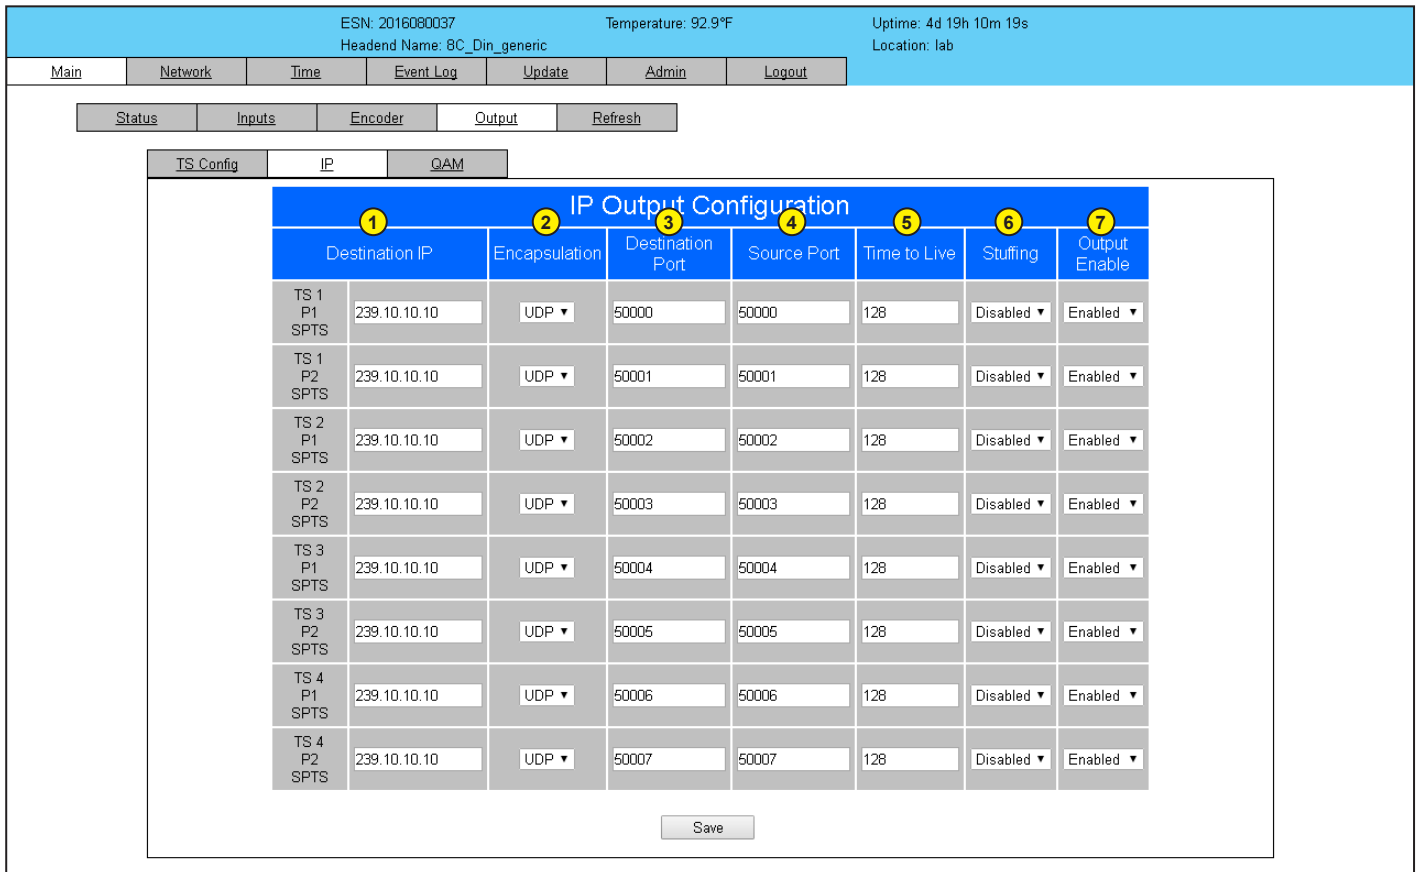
ESN: 2016080037
Headend Name: 8C_Din_generic

Temperature: 92.9°F

Uptime: 4d 19h 10m 19s
Location: lab

Main | Network | Time | Event Log | Update | Admin | Logout

Status | Inputs | Encoder | Output | Refresh

TS Config | IP | QAM

IP Output Configuration

| | 1 Destination IP | 2 Encapsulation | 3 Destination Port | 4 Source Port | 5 Time to Live | 6 Stuffing | 7 Output Enable |
|---|---|---|---|---|---|---|---|
| TS 1 P1 SPTS | 239.10.10.10 | UDP | 50000 | 50000 | 128 | Disabled | Enabled |
| TS 1 P2 SPTS | 239.10.10.10 | UDP | 50001 | 50001 | 128 | Disabled | Enabled |
| TS 2 P1 SPTS | 239.10.10.10 | UDP | 50002 | 50002 | 128 | Disabled | Enabled |
| TS 2 P2 SPTS | 239.10.10.10 | UDP | 50003 | 50003 | 128 | Disabled | Enabled |
| TS 3 P1 SPTS | 239.10.10.10 | UDP | 50004 | 50004 | 128 | Disabled | Enabled |
| TS 3 P2 SPTS | 239.10.10.10 | UDP | 50005 | 50005 | 128 | Disabled | Enabled |
| TS 4 P1 SPTS | 239.10.10.10 | UDP | 50006 | 50006 | 128 | Disabled | Enabled |
| TS 4 P2 SPTS | 239.10.10.10 | UDP | 50007 | 50007 | 128 | Disabled | Enabled |

Save